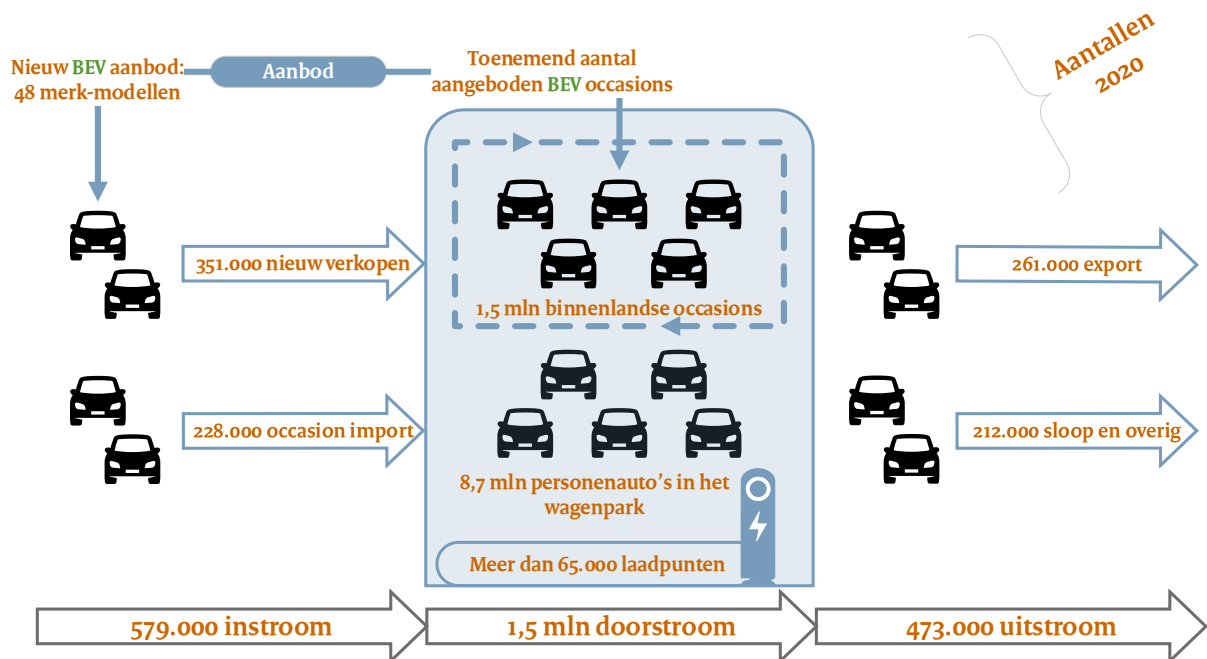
Nieuw BEV aanbod: 48 merk-modellen

Aanbod

Toenemend aantal aangeboden BEV occasions

Aantallen 2020

351.000 nieuw verkopen

1,5 mln binnenlandse occasions

261.000 export

228.000 occasion import

8,7 mln personenauto's in het wagenpark

212.000 sloop en overig

Meer dan 65.000 laadpunten

579.000 instroom

1,5 mln doorstroom

473.000 uitstroom